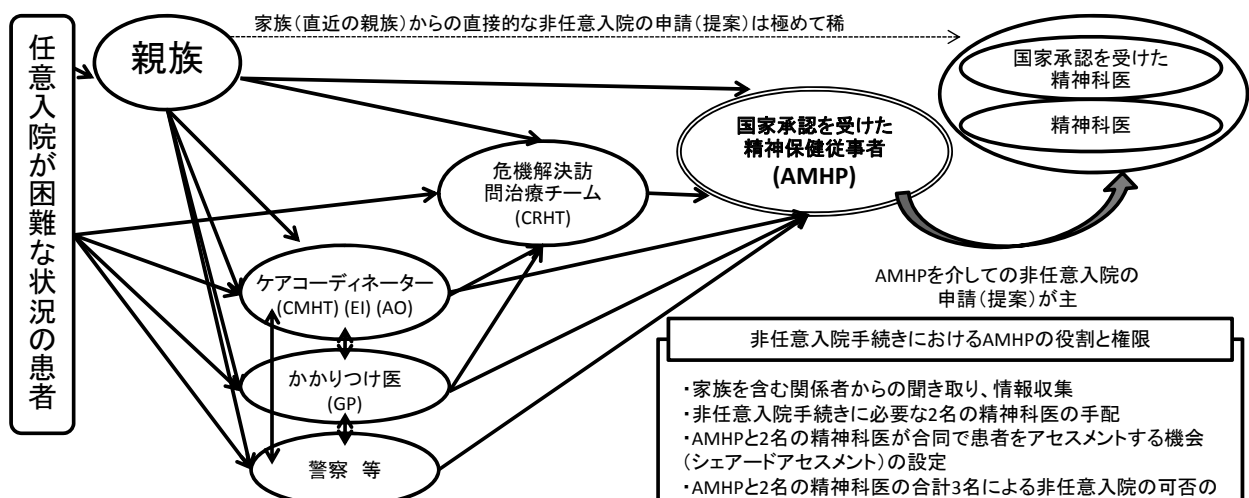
任意入院が困難な状況の患者

親族

家族（直近の親族）からの直接的な非任意入院の申請（提案）は極めて稀

国家承認を受けた精神科医

精神科医

国家承認を受けた精神保健従事者 (AMHP)

危機解決訪問治療チーム (CRHT)

ケアコーディネーター (CMHT) (EI) (AO)

かかりつけ医 (GP)

警察 等

AMHPを介しての非任意入院の申請（提案）が主

非任意入院手続きにおけるAMHPの役割と権限

・家族を含む関係者からの聞き取り、情報収集
・非任意入院手続きに必要な2名の精神科医の手配
・AMHPと2名の精神科医が合同で患者をアセスメントする機会（シェアードアセスメント）の設定
・AMHPと2名の精神科医の合計3名による非任意入院の可否の